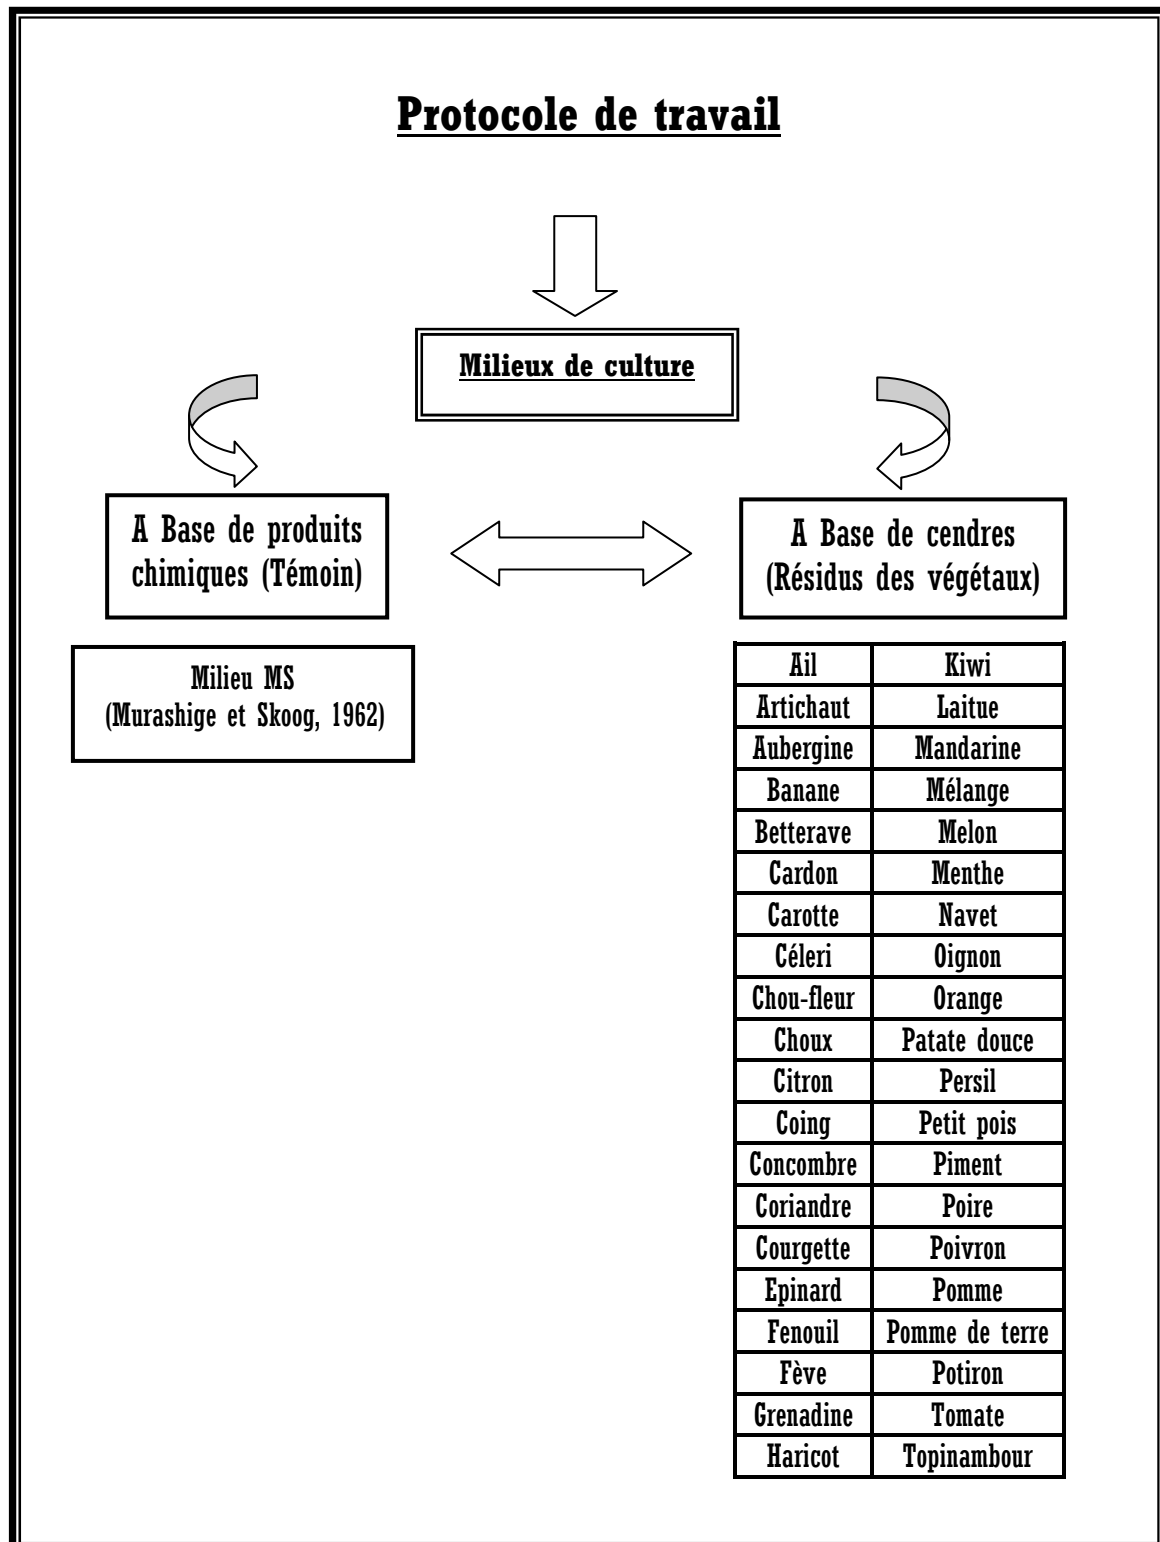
Protocole de travail

Milieux de culture

A Base de produits chimiques (Témoin)

A Base de cendres (Résidus des végétaux)

Milieu MS
(Murashige et Skoog, 1962)

| Ail | Kiwi |
|---|---|
| Artichaut | Laitue |
| Aubergine | Mandarine |
| Banane | Mélange |
| Betterave | Melon |
| Cardon | Menthe |
| Carotte | Navet |
| Céleri | Oignon |
| Chou-fleur | Orange |
| Choux | Patate douce |
| Citron | Persil |
| Coing | Petit pois |
| Concombre | Piment |
| Coriandre | Poire |
| Courgette | Poivron |
| Epinard | Pomme |
| Fenouil | Pomme de terre |
| Fève | Potiron |
| Grenadine | Tomate |
| Haricot | Topinambour |